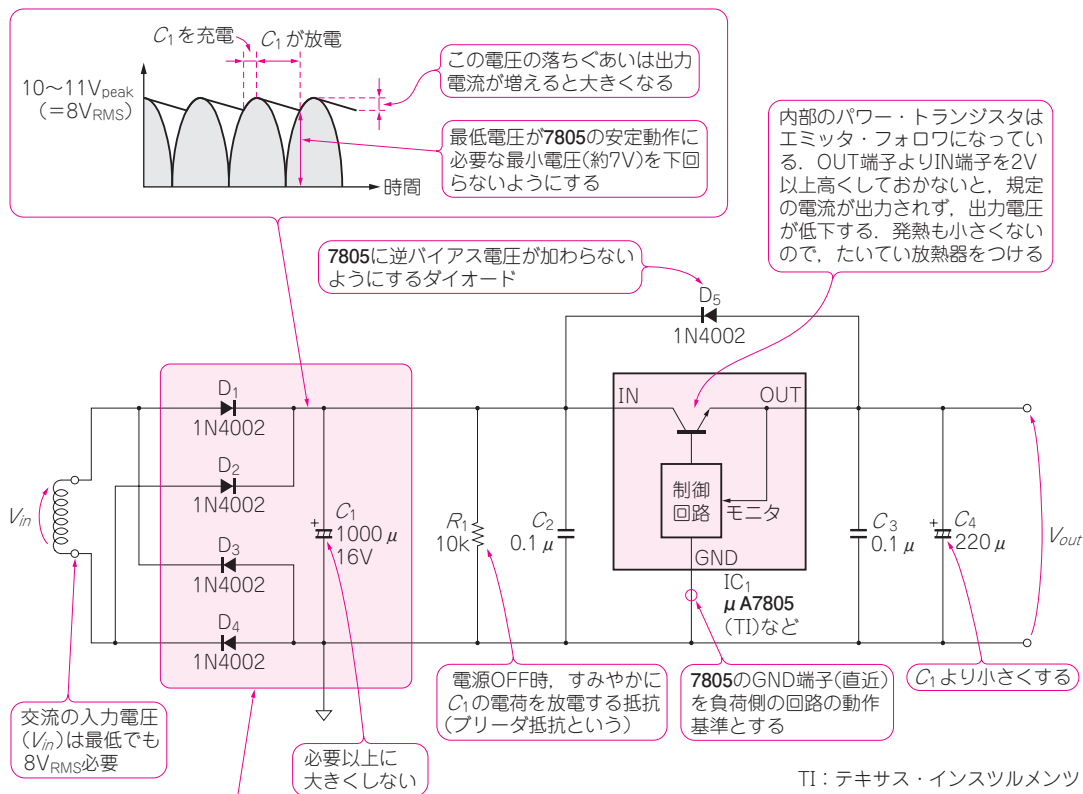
$C_1$を充電　$C_1$が放電

10～11V$_{peak}$ (＝8V$_{RMS}$)

この電圧の落ちぐあいは出力電流が増えると大きくなる

最低電圧が7805の安定動作に必要な最小電圧(約7V)を下回らないようにする

時間

内部のパワー・トランジスタはエミッタ・フォロワになっている．OUT端子よりIN端子を2V以上高くしておかないと，規定の電流が出力されず，出力電圧が低下する．発熱も小さくないので，たいてい放熱器をつける

7805に逆バイアス電圧が加わらないようにするダイオード

D$_5$
1N4002

D$_1$
1N4002

D$_2$
1N4002

D$_3$
1N4002

D$_4$
1N4002

$V_{in}$

$C_1$
1000 μ
16V

$R_1$
10k

$C_2$
0.1 μ

IN

OUT

制御回路

モニタ

GND

IC$_1$
μA7805
(TI)など

$C_3$
0.1 μ

$C_4$
220 μ

$V_{out}$

交流の入力電圧($V_{in}$)は最低でも8V$_{RMS}$必要

必要以上に大きくしない

電源OFF時，すみやかに$C_1$の電荷を放電する抵抗(ブリーダ抵抗という)

7805のGND端子(直近)を負荷側の回路の動作基準とする

$C_1$より小さくする

TI：テキサス・インスツルメンツ